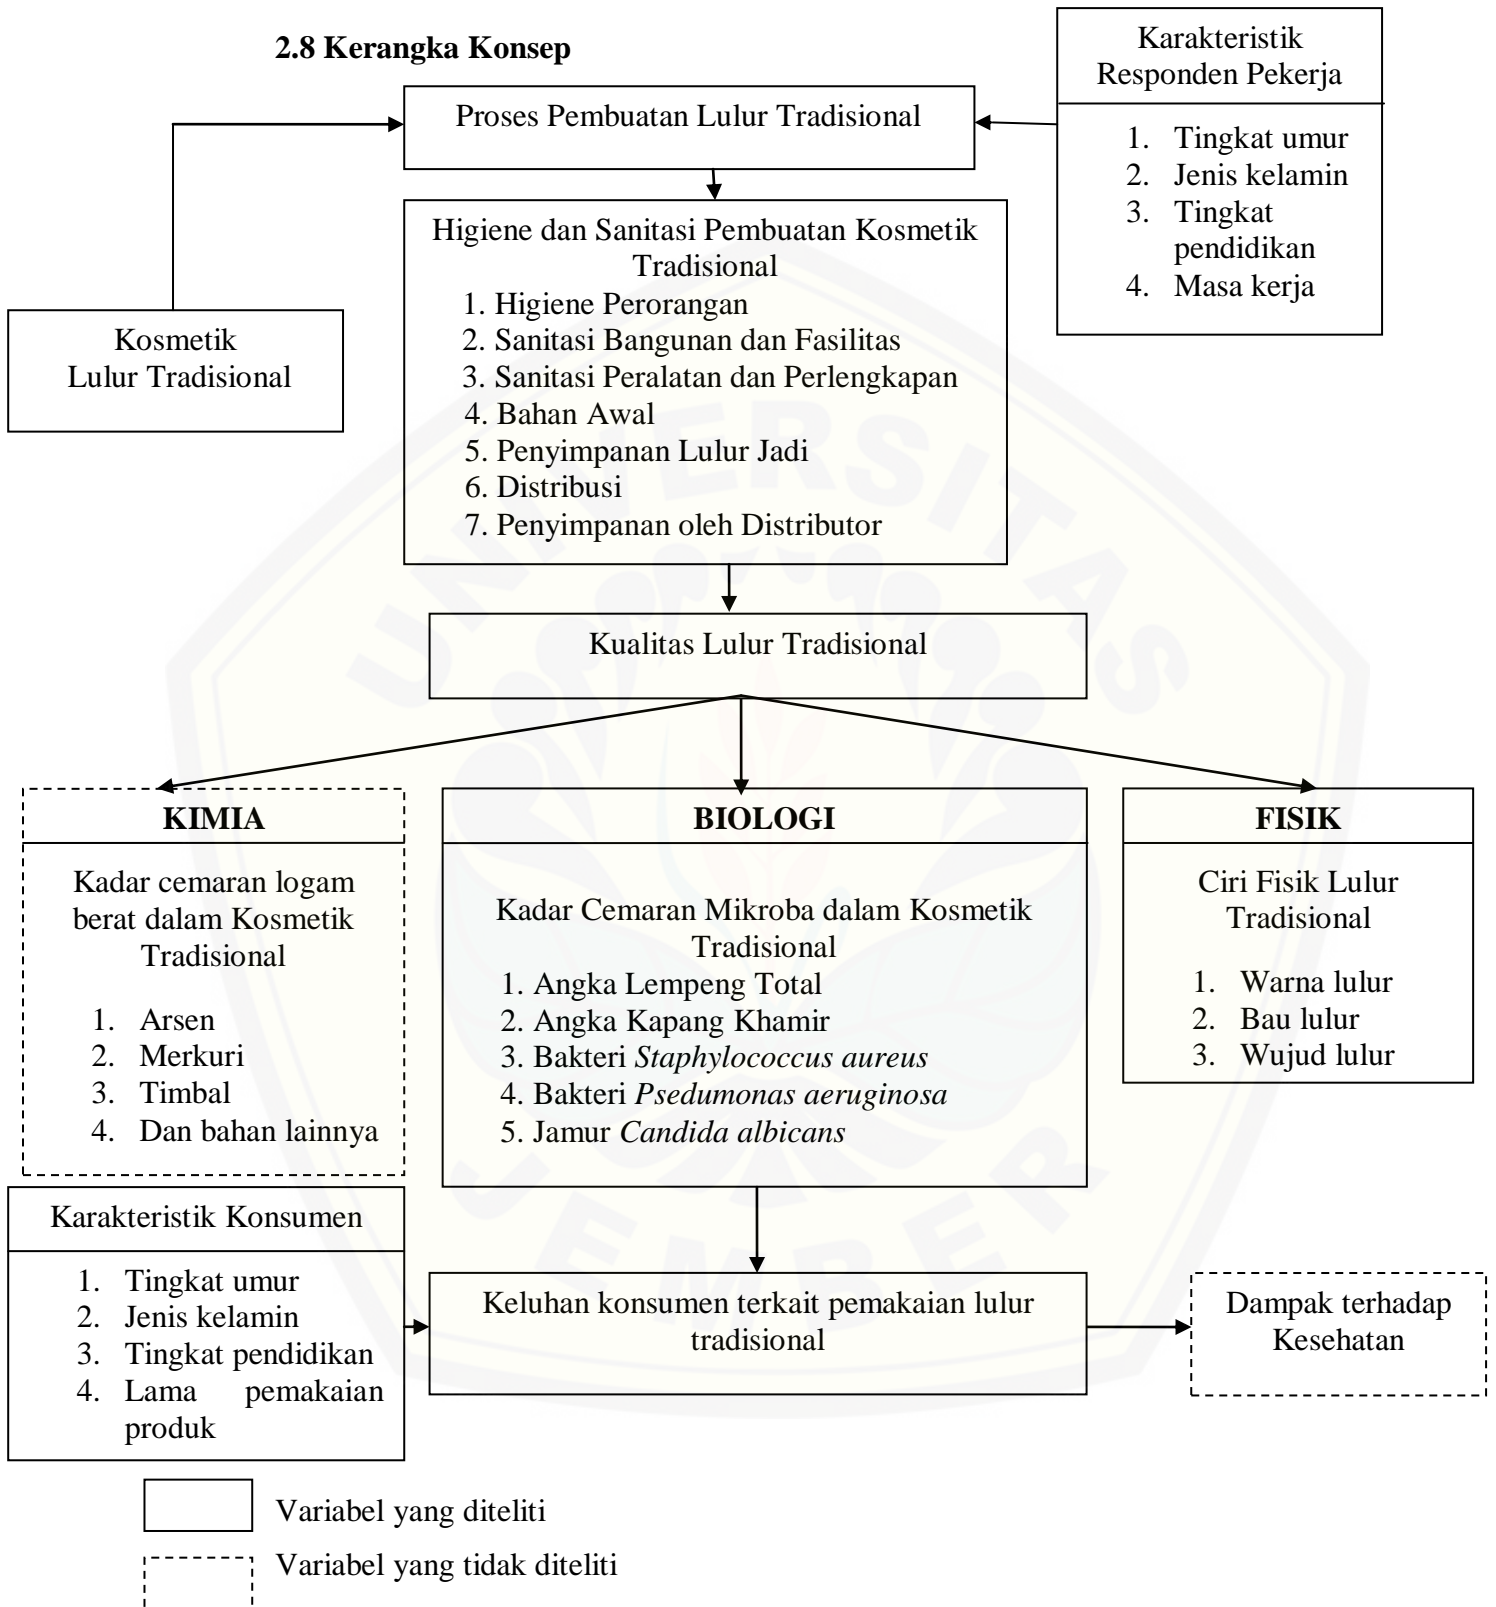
**2.8 Kerangka Konsep**

Karakteristik Responden Pekerja

1. Tingkat umur
2. Jenis kelamin
3. Tingkat pendidikan
4. Masa kerja

Proses Pembuatan Lulur Tradisional

Kosmetik Lulur Tradisional

Higiene dan Sanitasi Pembuatan Kosmetik Tradisional
1. Higiene Perorangan
2. Sanitasi Bangunan dan Fasilitas
3. Sanitasi Peralatan dan Perlengkapan
4. Bahan Awal
5. Penyimpanan Lulur Jadi
6. Distribusi
7. Penyimpanan oleh Distributor

Kualitas Lulur Tradisional

**KIMIA**

Kadar cemaran logam berat dalam Kosmetik Tradisional

1. Arsen
2. Merkuri
3. Timbal
4. Dan bahan lainnya

**BIOLOGI**

Kadar Cemaran Mikroba dalam Kosmetik Tradisional
1. Angka Lempeng Total
2. Angka Kapang Khamir
3. Bakteri *Staphylococcus aureus*
4. Bakteri *Psedumonas aeruginosa*
5. Jamur *Candida albicans*

**FISIK**

Ciri Fisik Lulur Tradisional

1. Warna lulur
2. Bau lulur
3. Wujud lulur

Karakteristik Konsumen

1. Tingkat umur
2. Jenis kelamin
3. Tingkat pendidikan
4. Lama pemakaian produk

Keluhan konsumen terkait pemakaian lulur tradisional

Dampak terhadap Kesehatan

Variabel yang diteliti

Variabel yang tidak diteliti